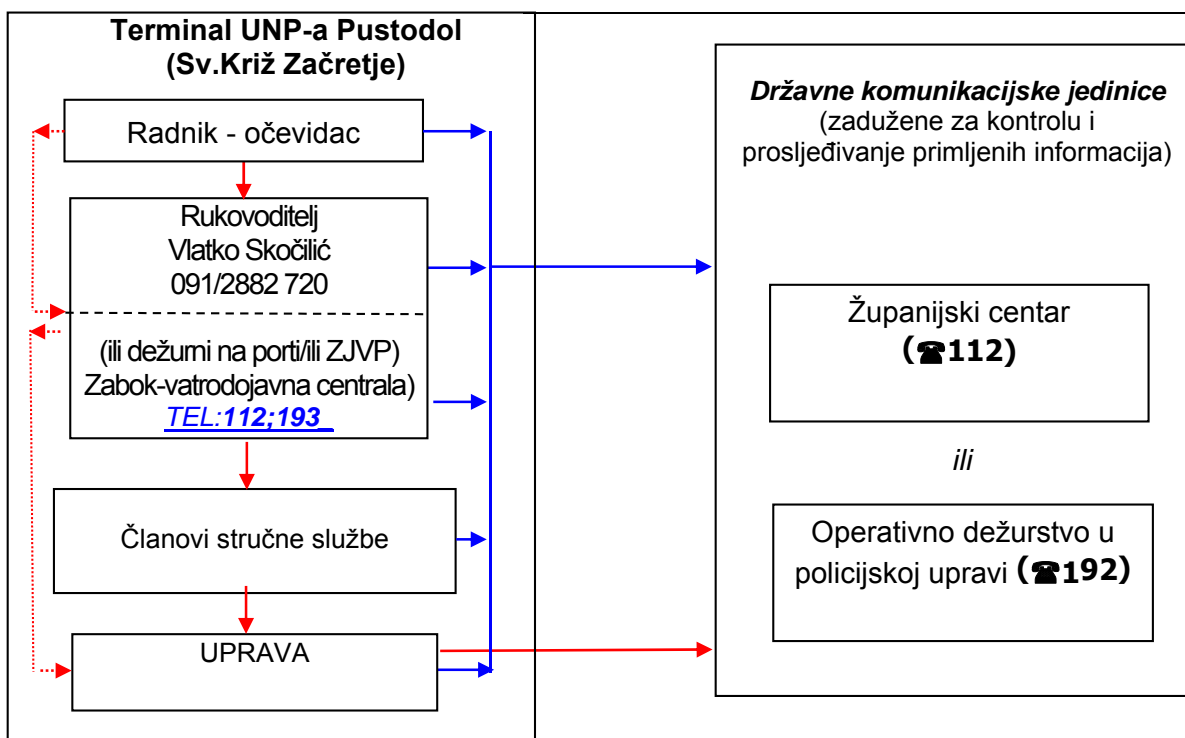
Terminal UNP-a Pustodol (Sv.Križ Začretje)

Radnik - očevidac

Rukovoditelj
Vlatko Skočilić
091/2882 720

(ili dežurni na porti/ili ZJVP)
Zabok-vatrodojavna centrala)
TEL:112;193

Članovi stručne službe

UPRAVA

Državne komunikacijske jedinice
(zadužene za kontrolu i prosljeđivanje primljenih informacija)

Županijski centar
(☎112)

ili

Operativno dežurstvo u policijskoj upravi (☎192)